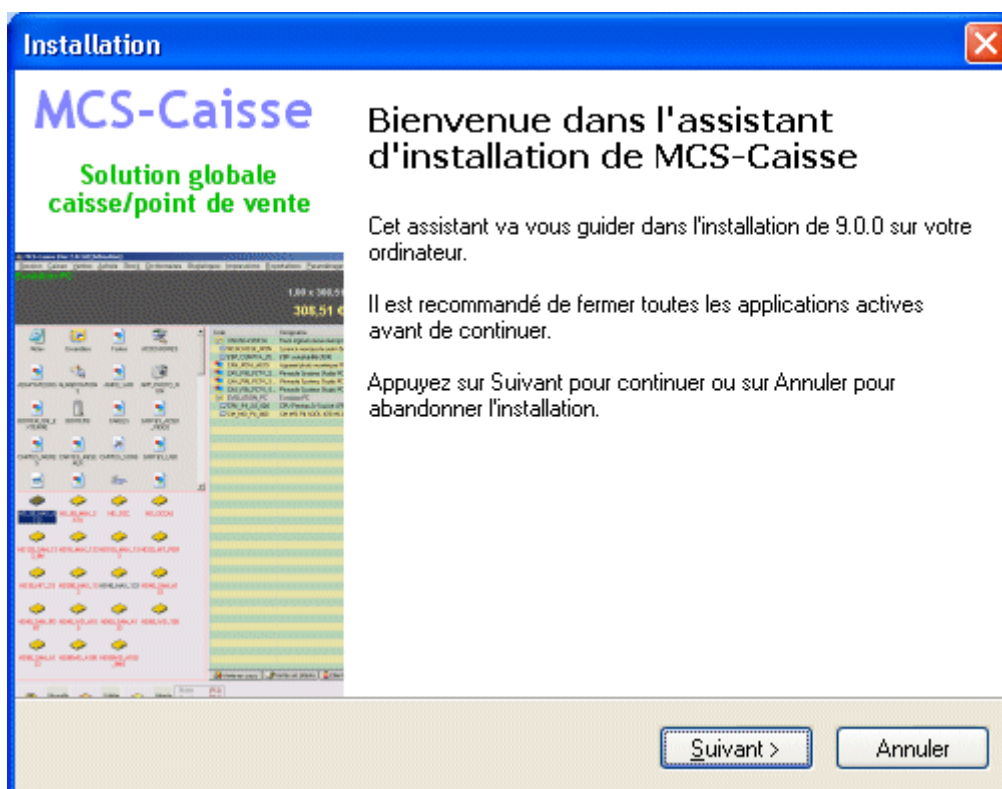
Installation

MCS-Caisse

Solution globale caisse/point de vente

Bienvenue dans l'assistant d'installation de MCS-Caisse

Cet assistant va vous guider dans l'installation de 9.0.0 sur votre ordinateur.

Il est recommandé de fermer toutes les applications actives avant de continuer.

Appuyez sur Suivant pour continuer ou sur Annuler pour abandonner l'installation.

Suivant >

Annuler